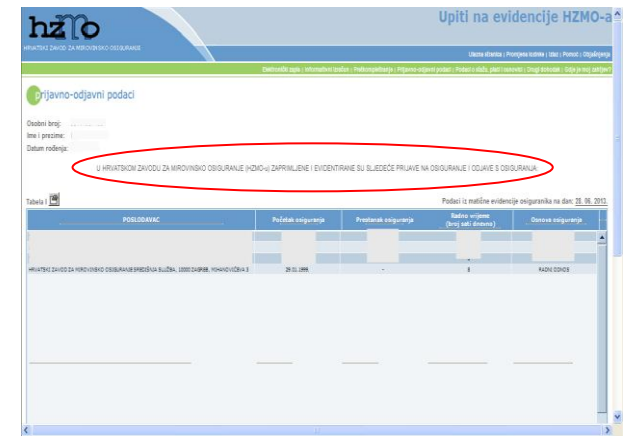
hzmo
HRVATSKI ZAVOD ZA MIROVINSKO OSIGURANJE

Upiti na evidencije HZMO-a

Ulazna stranica | Promjena lozinke | Izlaz | Pomoć | Objašnjenja

Elektronički zapis | Informativni izračun | Prelkompletiranje | Prijavno-odjavni podaci | Podaci o stažu, plaći i osnovici | Drugi izvještaji | Gdje je moj zahtjev?

prijavno-odjavni podaci

Osobni broj:
Ime i prezime:
Datum rođenja:

U HRVATSKOM ZAVODU ZA MIROVINSKO OSIGURANJE (HZMO-u) ZAPRIMLJENE I EVIDENTIRANE SU SLJEDEĆE PRIJAVE NA OSIGURANJE I ODJAVE S OSIGURANJA:

Tabela I

Podaci iz matične evidencije osiguranika na dan: 28. 06. 2012.

| POSLODAVAC | Početak osiguranja | Prestanak osiguranja | Radno vrijeme (broj sati dnevno) | Osnova osiguranja |
|---|---|---|---|---|
| HRVATSKI ZAVOD ZA MIROVINSKO OSIGURANJE SREDIŠNJA SLUŽBA, 10000 ZAGREB, MIHANOVIĆEVA 3 | 29.01.1999 | - | 8 | RADNI ODNOS |